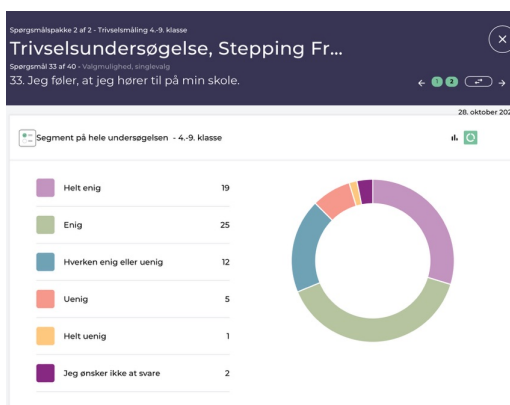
Spørgsmålspakke 2 af 2 - Trivselsmåling 4.-9. klasse

Trivselsundersøgelse, Stepping Fr...

Spørgsmål 33 af 40 - Valgmulighed, singlevalg

33. Jeg føler, at jeg hører til på min skole.

1 2

28. oktober 202

Segment på hele undersøgelsen - 4.-9. klasse

| | |
|---|---|
| Helt enig | 19 |
| Enig | 25 |
| Hverken enig eller uenig | 12 |
| Uenig | 5 |
| Helt uenig | 1 |
| Jeg ønsker ikke at svare | 2 |